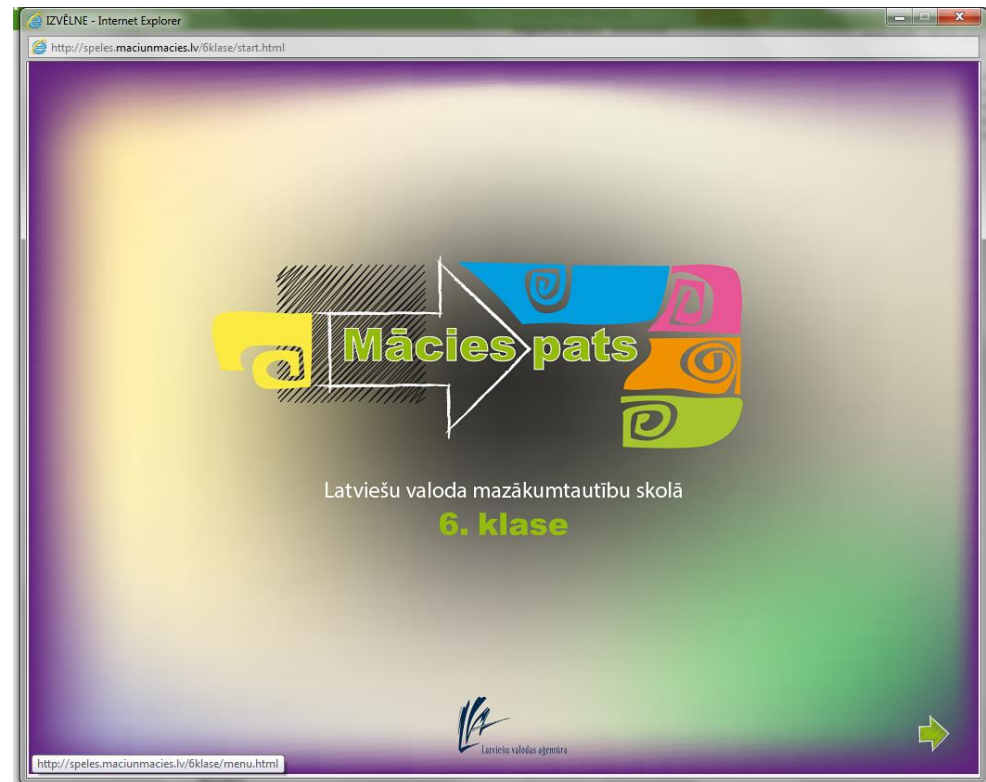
IZVĒLNE - Internet Explorer

http://speles.maciunmacies.lv/6klase/start.html

Mācies pats

Latviešu valoda mazākumtautību skolā

6. klase

Latviešu valodas aģentūra

http://speles.maciunmacies.lv/6klase/menu.html